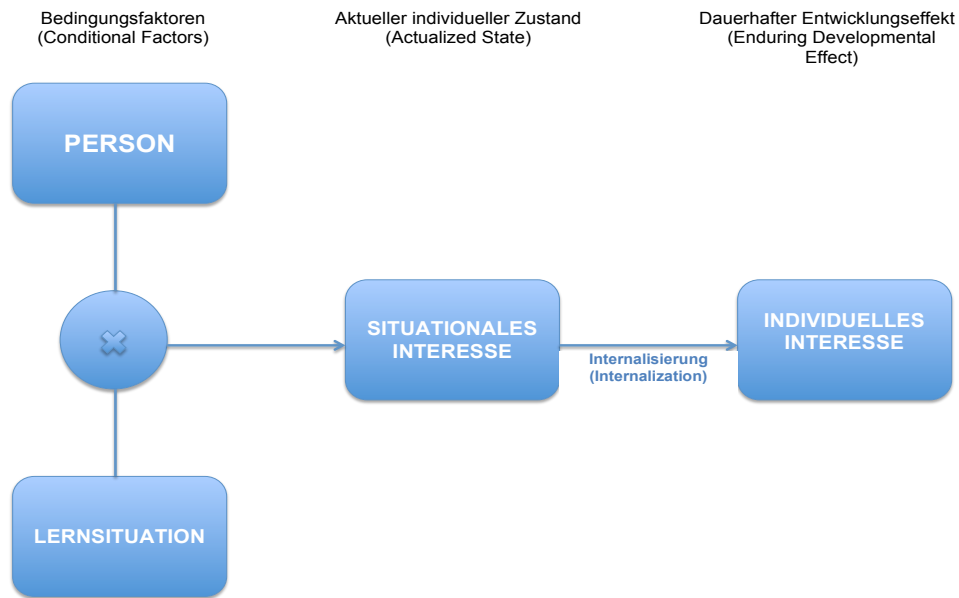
Bedingungsfaktoren
(Conditional Factors)

Aktueller individueller Zustand
(Actualized State)

Dauerhafter Entwicklungseffekt
(Enduring Developmental Effect)

PERSON

SITUATIONALES INTERESSE

Internalisierung
(Internalization)

INDIVIDUELLES INTERESSE

LERNSITUATION